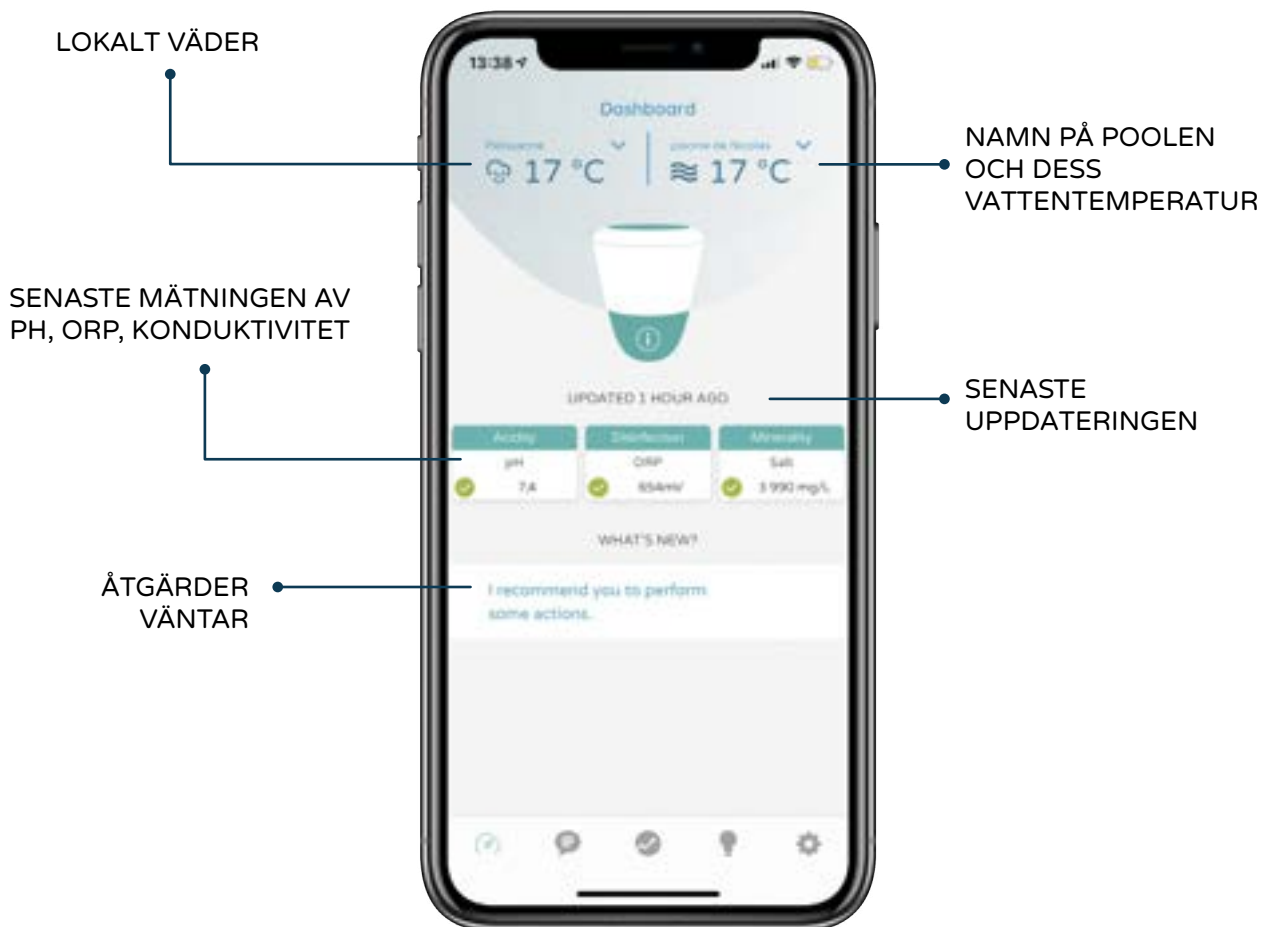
LOKALT VÄDER

13:38

Dashboard

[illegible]
17 °C

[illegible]
≋ 17 °C

NAMN PÅ POOLEN OCH DESS VATTENTEMPERATUR

SENASTE MÄTNINGEN AV PH, ORP, KONDUKTIVITET

UPDATED 1 HOUR AGO

SENASTE UPPDATERINGEN

| Acidity | Disinfection | Mineralty |
|---|---|---|
| pH | ORP | Salt |
| 7.4 | 654mV | 3 990 mg/L |

WHAT'S NEW?

ÅTGÄRDER VÄNTAR

I recommend you to perform some actions.